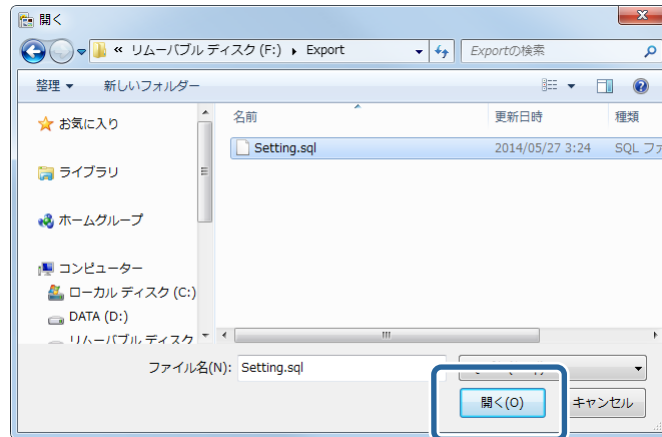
開く

« リムーバブル ディスク (F:) ▸ Export

Exportの検索

整理 ▾ 新しいフォルダー

お気に入り

ライブラリ

ホームグループ

コンピューター

ローカル ディスク (C:)

DATA (D:)

リムーバブル ディスク

| 名前 | 更新日時 | 種類 |
|---|---|---|
| Setting.sql | 2014/05/27 3:24 | SQL フ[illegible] |

ファイル名(N): Setting.sql

開く(O)

キャンセル